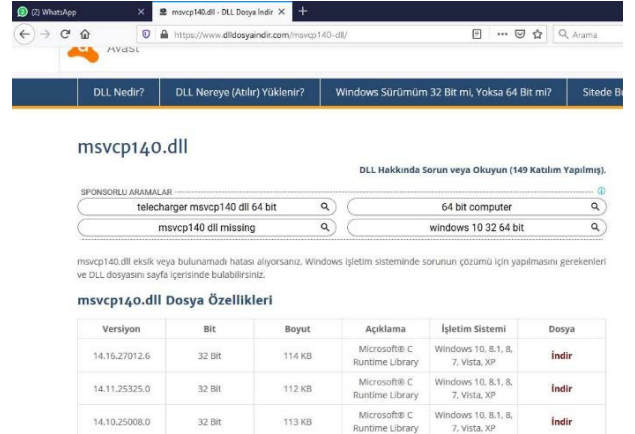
(2) WhatsApp
msvcp140.dll - DLL Dosya İndir
https://www.dlldosyaindir.com/msvcp140-dll/
Arama
Avast

DLL Nedir? | DLL Nereye (Atılır) Yüklenir? | Windows Sürümüm 32 Bit mi, Yoksa 64 Bit mi? | Sitede B

msvcp140.dll

DLL Hakkında Sorun veya Okuyun (149 Katılım Yapılmış).

SPONSORLU ARAMALAR

telecharger msvcp140 dll 64 bit
64 bit computer
msvcp140 dll missing
windows 10 32 64 bit

msvcp140.dll eksik veya bulunamadı hatası alıyorsanız, Windows işletim sisteminde sorunun çözümü için yapılmasını gerekenleri ve DLL dosyasını sayfa içerisinde bulabilirsiniz.

msvcp140.dll Dosya Özellikleri

| Versiyon | Bit | Boyut | Açıklama | İşletim Sistemi | Dosya |
|---|---|---|---|---|---|
| 14.16.27012.6 | 32 Bit | 114 KB | Microsoft® C Runtime Library | Windows 10, 8.1, 8, 7, Vista, XP | İndir |
| 14.11.25325.0 | 32 Bit | 112 KB | Microsoft® C Runtime Library | Windows 10, 8.1, 8, 7, Vista, XP | İndir |
| 14.10.25008.0 | 32 Bit | 113 KB | Microsoft® C Runtime Library | Windows 10, 8.1, 8, 7, Vista, XP | İndir |